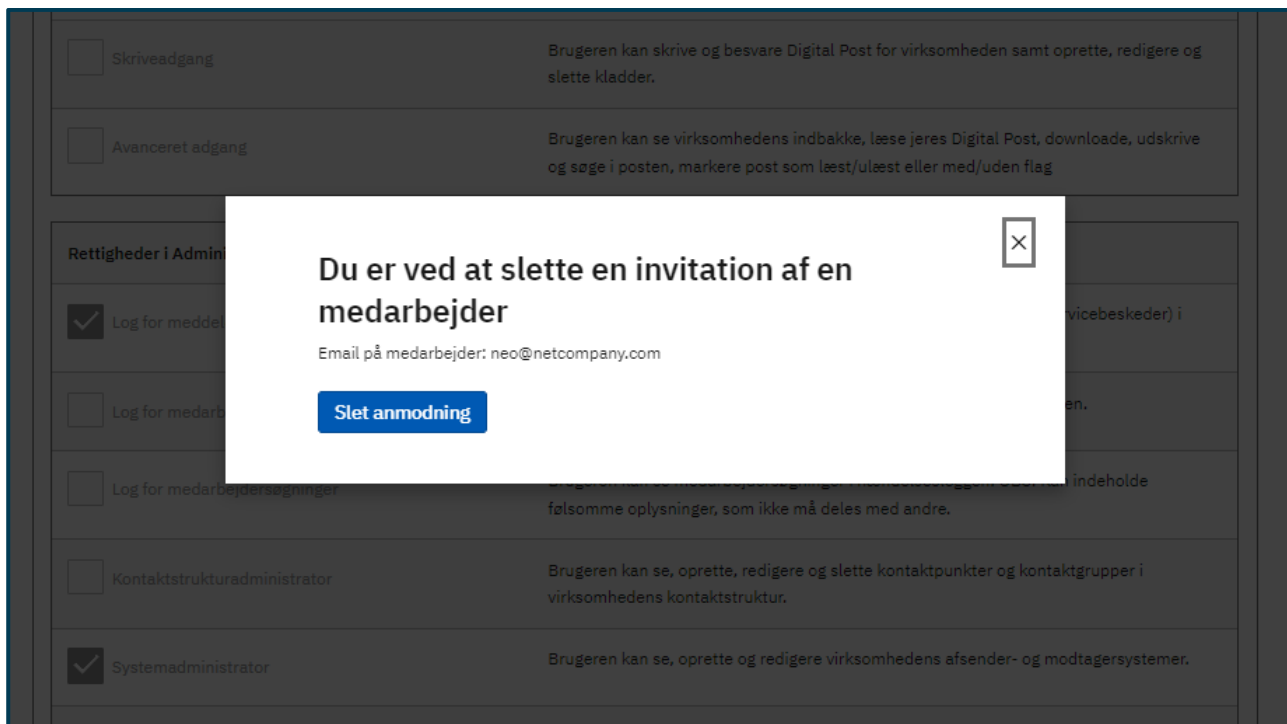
| | |
|---|---|
| Skriveadgang | Brugeren kan skrive og besvare Digital Post for virksomheden samt oprette, redigere og slette kladder. |
| Avanceret adgang | Brugeren kan se virksomhedens indbakke, læse jeres Digital Post, downloade, udskrive og søge i posten, markere post som læst/ulæst eller med/uden flag |

Rettigheder i Admini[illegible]

| | |
|---|---|
| Log for meddel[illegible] | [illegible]vicebeskeder) i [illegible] |
| Log for medarb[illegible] | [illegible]en. |
| Log for medarbejdersøgninger | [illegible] indeholde følsomme oplysninger, som ikke må deles med andre. |
| Kontaktstrukturadministrator | Brugeren kan se, oprette, redigere og slette kontaktpunkter og kontaktgrupper i virksomhedens kontaktstruktur. |
| Systemadministrator | Brugeren kan se, oprette og redigere virksomhedens afsender- og modtagersystemer. |

×

Du er ved at slette en invitation af en medarbejder

Email på medarbejder: neo@netcompany.com

Slet anmodning